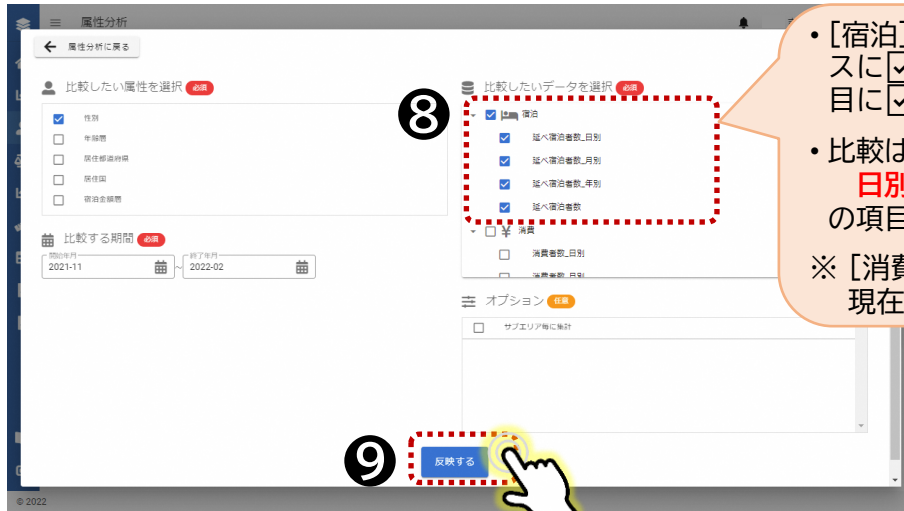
属性分析

属性分析に戻る

比較したい属性を選択 必須

性別
年齢層
居住都道府県
居住国
宿泊金額層

比較する期間 必須

開始年月
2021-11
〜
終了年月
2022-02

比較したいデータを選択 必須

❽

宿泊
延べ宿泊者数_日別
延べ宿泊者数_月別
延べ宿泊者数_年別
延べ宿泊者数

消費
消費者数_日別
消費者数_月別

オプション 任意

サブエリア毎に集計

❾

反映する

© 2022

• [宿泊]
スに
目に

• 比較は
日別
の項目

※ [消費
現在